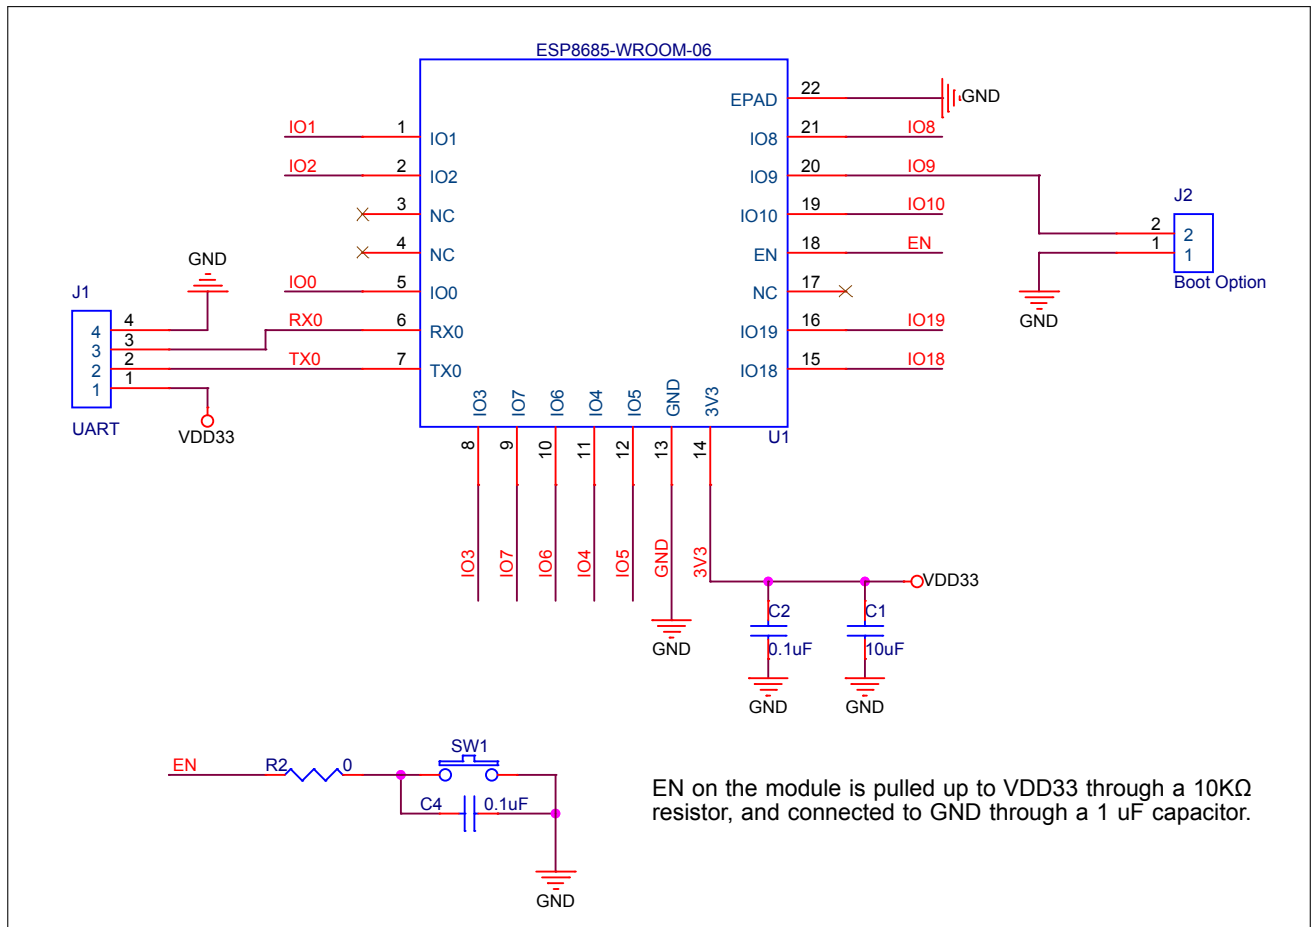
ESP8685-WROOM-06

IO1 1 IO1
IO2 2 IO2
3 NC
4 NC
IO0 5 IO0
RX0 6 RX0
TX0 7 TX0

EPAD 22 GND
IO8 21 IO8
IO9 20 IO9
IO10 19 IO10
EN 18 EN
NC 17
IO19 16 IO19
IO18 15 IO18

IO3 IO7 IO6 IO4 IO5 GND 3V3
8 9 10 11 12 13 14
U1

IO3 IO7 IO6 IO4 IO5 GND 3V3

GND

J1
4 4
3 3
2 2
1 1
UART
GND
VDD33

J2
2 2
1 1
Boot Option
GND

VDD33
C2
0.1uF
C1
10uF
GND GND GND

EN R2 0
SW1
C4 0.1uF
GND

EN on the module is pulled up to VDD33 through a 10KΩ resistor, and connected to GND through a 1 uF capacitor.